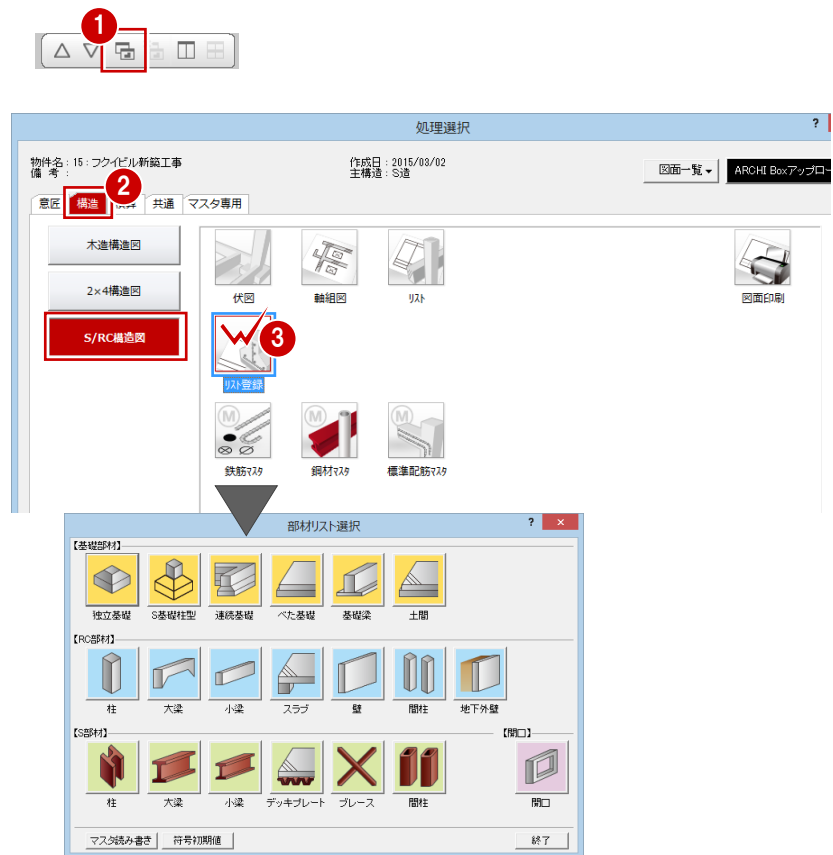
1

処理選択

?

物件名：15：フクイビル新築工事
備 考：

作成日：2015/03/02
主構造：S造

図面一覧

ARCHI Boxアップロー

意匠
構造
2
積算
共通
マスタ専用

木造構造図

2×4構造図

S/RC構造図

伏図
軸組図
リスト
図面印刷

3
リスト登録

鉄筋マスタ
鋼材マスタ
標準配筋マスタ

部材リスト選択

?

【基礎部材】
独立基礎
S基礎柱型
連続基礎
べた基礎
基礎梁
土間

【RC部材】
柱
大梁
小梁
スラブ
壁
間柱
地下外壁

【S部材】
柱
大梁
小梁
デッキプレート
ブレース
間柱

【開口】
開口

マスタ読み書き
符号初期値
終了